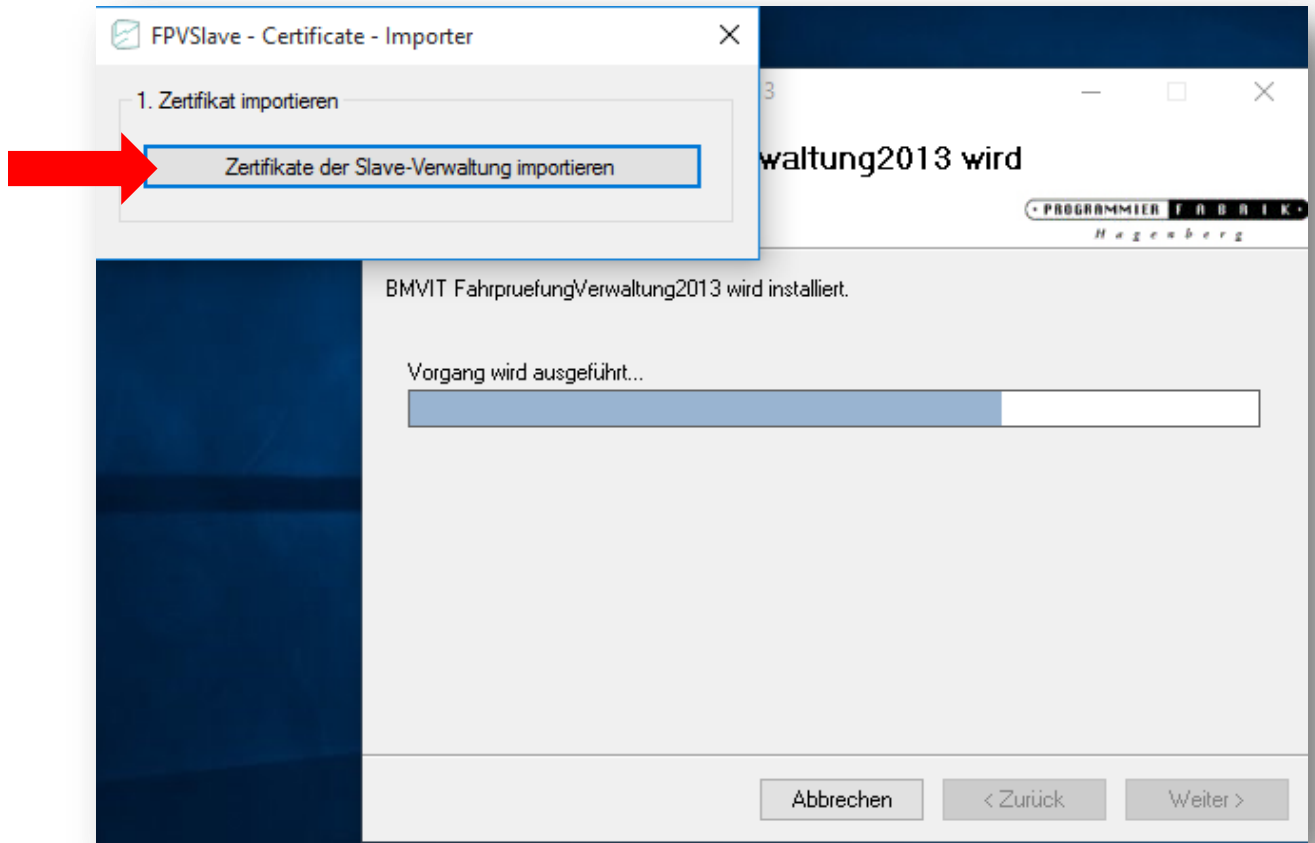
FPVSlave - Certificate - Importer

1. Zertifikat importieren

Zertifikate der Slave-Verwaltung importieren

3

waltung2013 wird

PROGRAMMIER FABRIK
Hagenberg

BMVIT FahrpruefungVerwaltung2013 wird installiert.

Vorgang wird ausgeführt...

Abbrechen

< Zurück

Weiter >